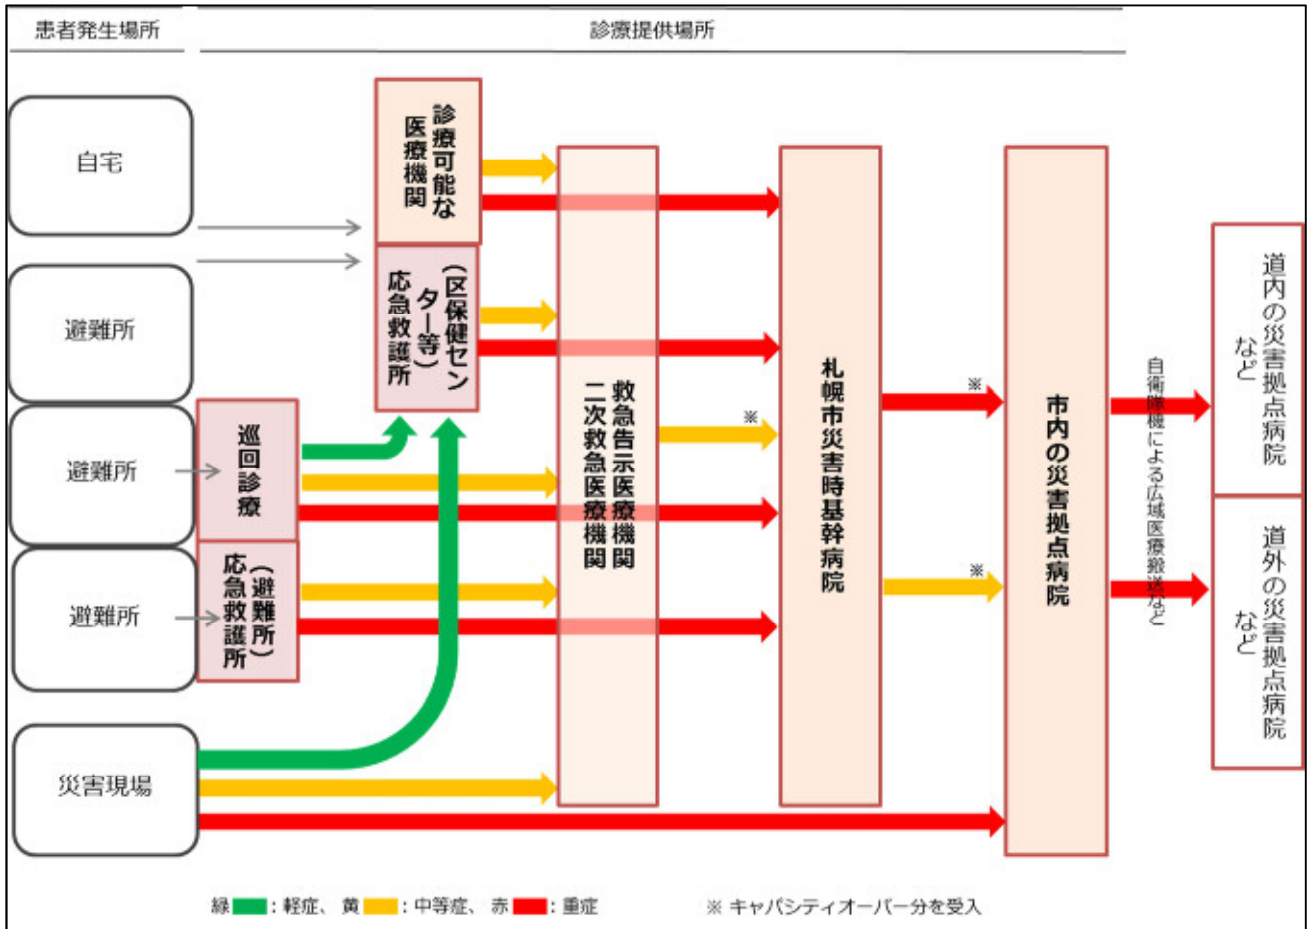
患者発生場所

診療提供場所

自宅

避難所

避難所

避難所

災害現場

診療可能な医療機関

（区保健センター等）応急救護所

巡回診療

（避難所）応急救護所

救急告示医療機関
二次救急医療機関

※

札幌市災害時基幹病院

※

※

市内の災害拠点病院

自衛隊機による広域医療搬送など

道内の災害拠点病院など

道外の災害拠点病院など

緑：軽症、黄：中等症、赤：重症

※ キャパシティオーバー分を受入